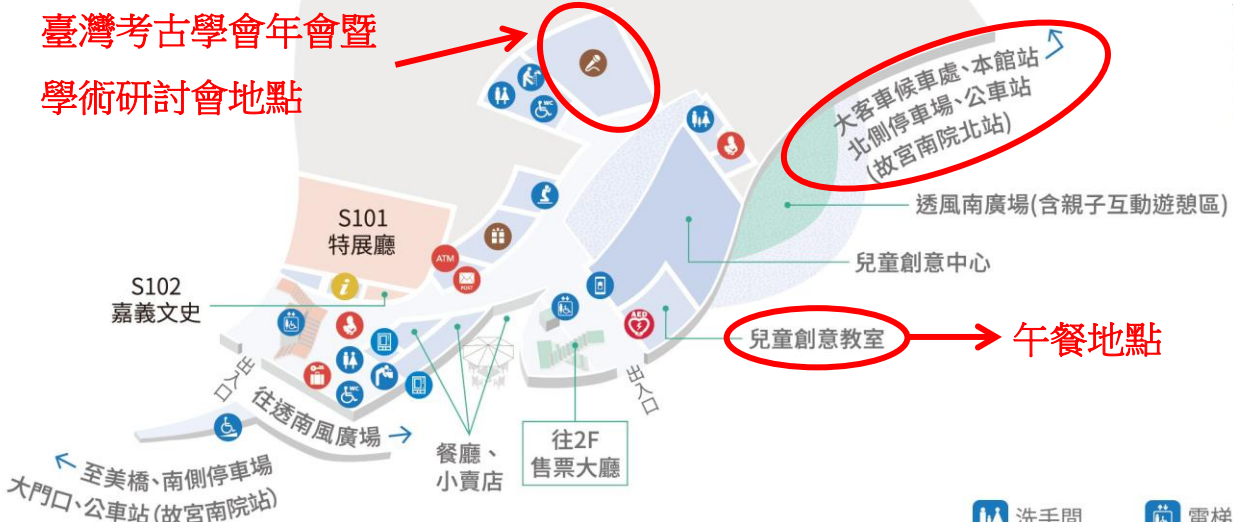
臺灣考古學會年會暨學術研討會地點

大客車候車處、本館站
北側停車場、公車站
(故宮南院北站)

透風南廣場(含親子互動遊憩區)

S101
特展廳

兒童創意中心

S102
嘉義文史

ATM

POST

AED

兒童創意教室

午餐地點

出入口

往透南風廣場

出入口

餐廳、
小賣店

往2F
售票大廳

至美橋、南側停車場
大門口、公車站(故宮南院站)

洗手間

電梯